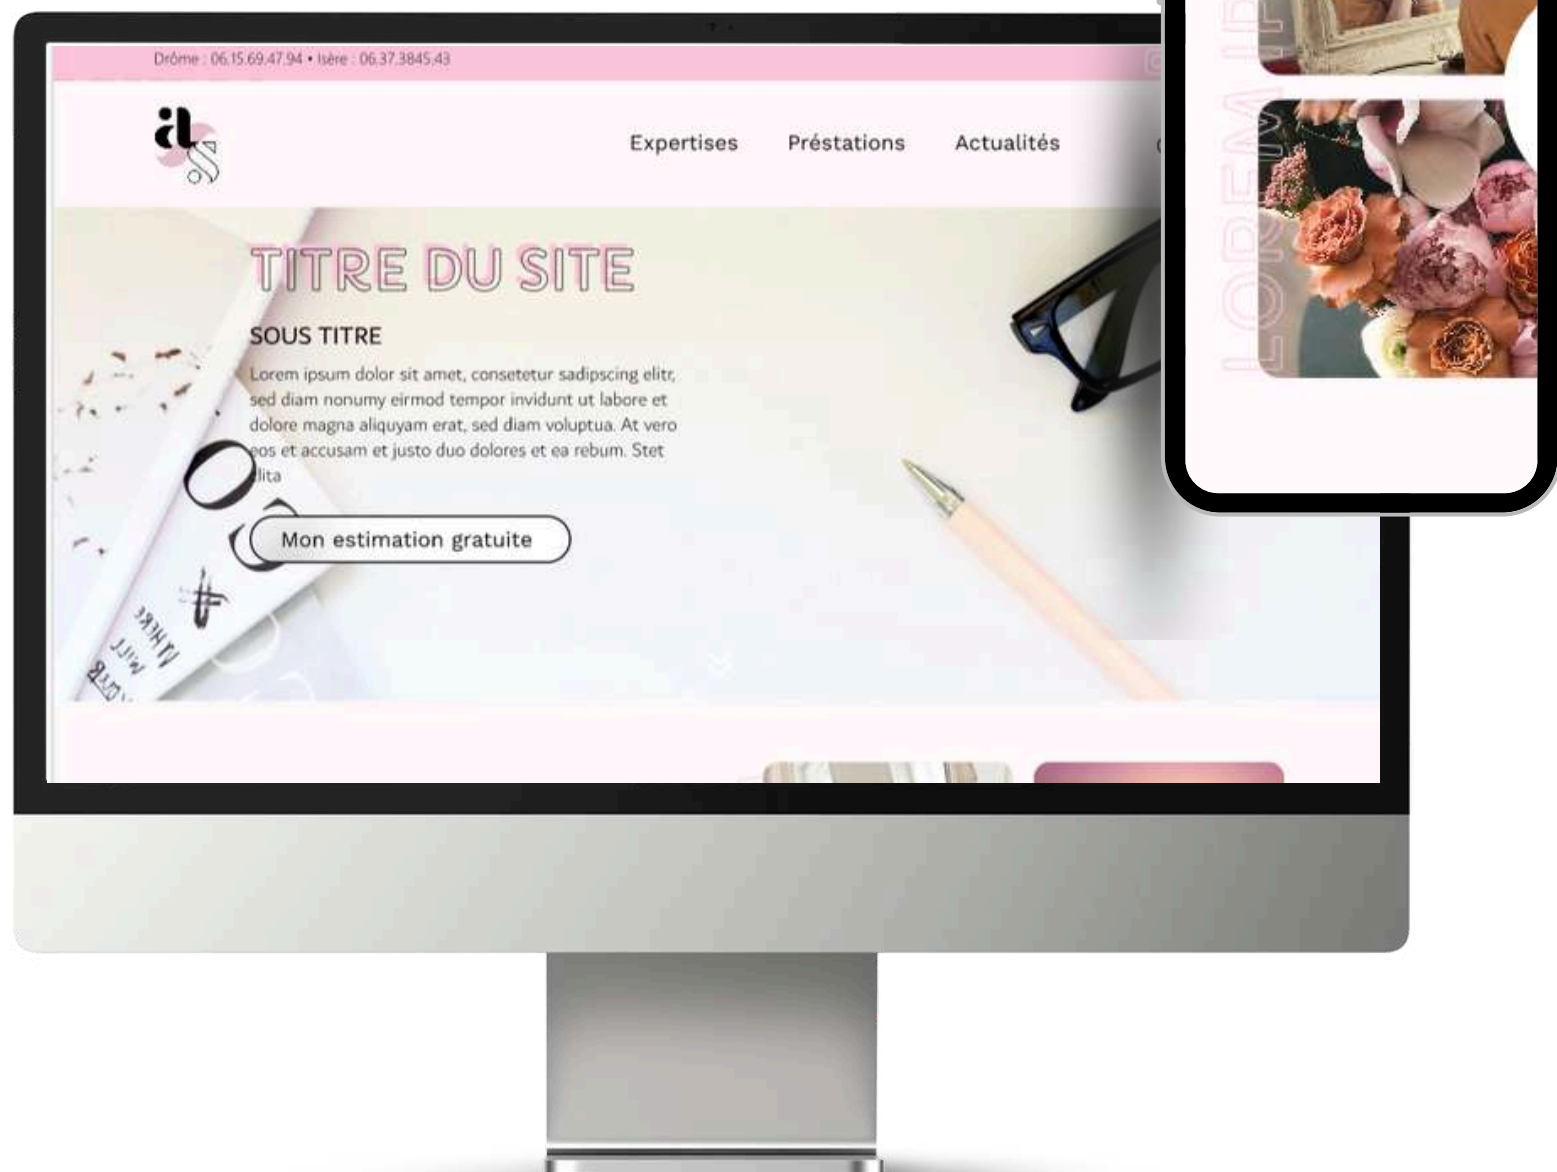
Drôme : 06.15.69.47.94 • Isère : 06.37.3845.43

Expertises Préstations Actualités

TITRE DU SITE

SOUS TITRE

Lorem ipsum dolor sit amet, consetetur sadipscing elitr, sed diam nonumy eirmod tempor invidunt ut labore et dolore magna aliquyam erat, sed diam voluptua. At vero eos et accusam et justo duo dolores et ea rebum. Stet clita

Mon estimation gratuite

LOREM IP